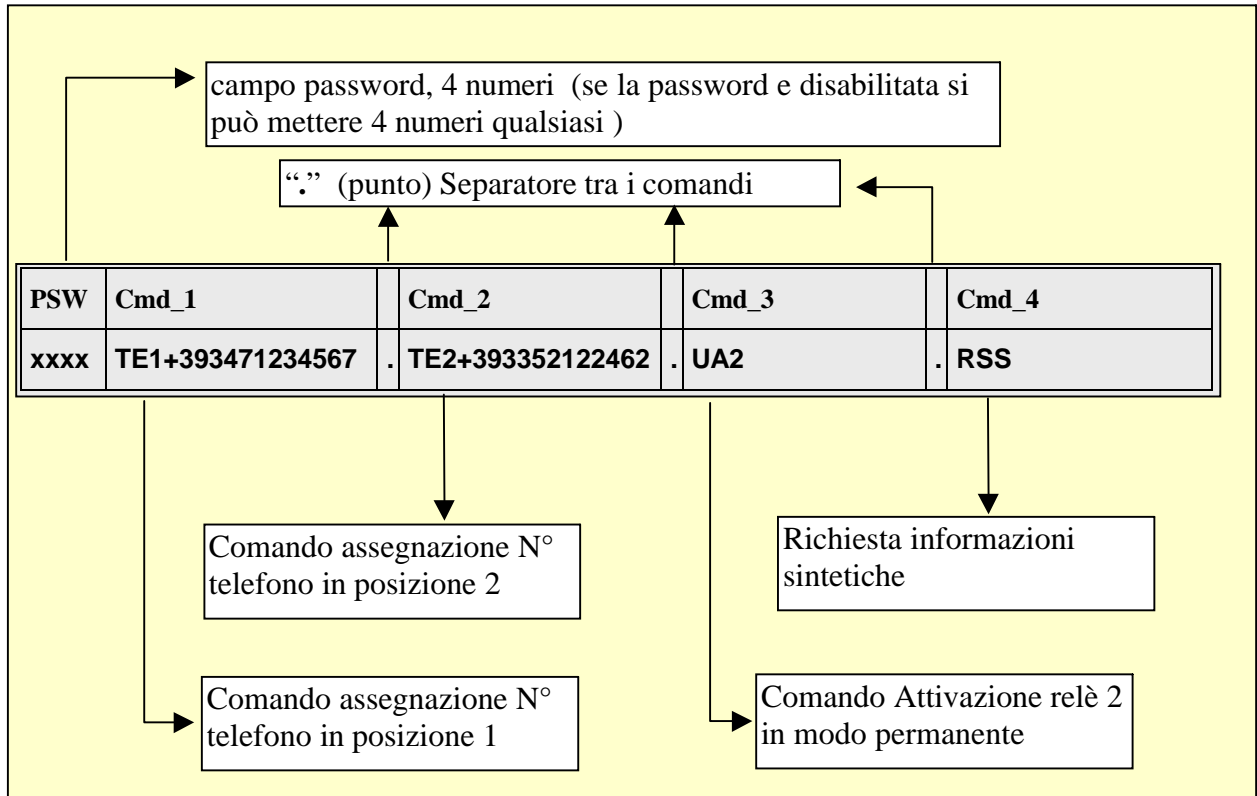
campo password, 4 numeri (se la password e disabilitata si può mettere 4 numeri qualsiasi )

"." (punto) Separatore tra i comandi

| PSW | Cmd_1 | | Cmd_2 | | Cmd_3 | | Cmd_4 |
|---|---|---|---|---|---|---|---|
| xxxx | TE1+393471234567 | . | TE2+393352122462 | . | UA2 | . | RSS |

Comando assegnazione N° telefono in posizione 2

Richiesta informazioni sintetiche

Comando assegnazione N° telefono in posizione 1

Comando Attivazione relè 2 in modo permanente